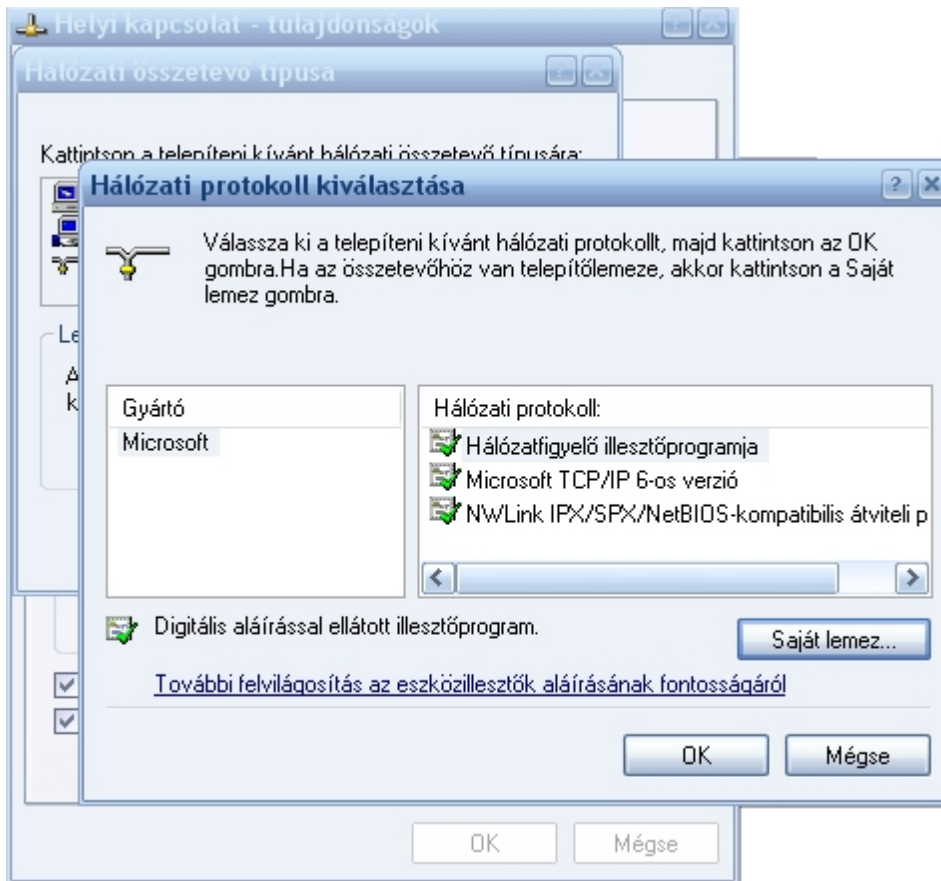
Helyi kapcsolat - tulajdonságok

Hálózati összetevő típusa

Kattintson a telepíteni kívánt hálózati összetevő típusára:

Le

A

k

Hálózati protokoll kiválasztása

?

Válassza ki a telepíteni kívánt hálózati protokollt, majd kattintson az OK gombra.Ha az összetevőhöz van telepítőlemeze, akkor kattintson a Saját lemez gombra.

| Gyártó | Hálózati protokoll: |
|---|---|
| Microsoft | Hálózatfigyelő illesztőprogramja |
| | Microsoft TCP/IP 6-os verzió |
| | NWLink IPX/SPX/NetBIOS-kompatibilis átviteli p |

Digitális aláírással ellátott illesztőprogram.

Saját lemez...

További felvilágosítás az eszközillesztők aláírásának fontosságáról

OK

Mégse

OK

Mégse